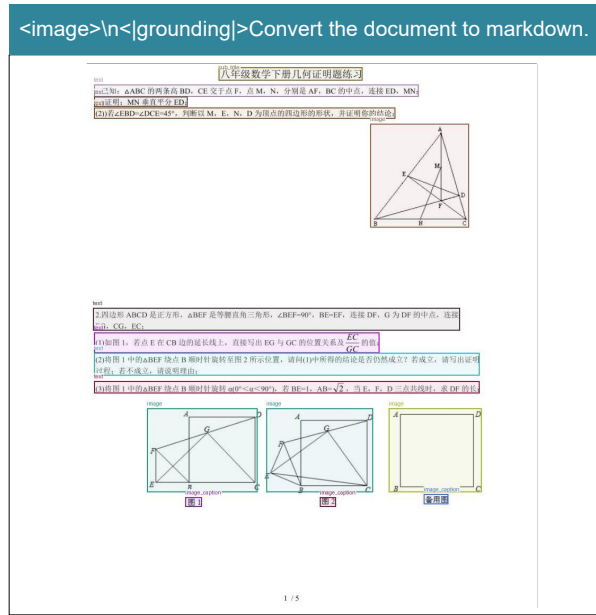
<image>\n<|grounding|>Convert the document to markdown.

sub_title
八年级数学下册几何证明题练习

text
(1)已知：△ABC 的两条高 BD、CE 交于点 F，点 M、N、分别是 AF、BC 的中点，连接 ED、MN；
(1)证明：MN 垂直平分 ED；
(2)若∠EBD=∠DCE=45°，判断以 M、E、N、D 为顶点的四边形的形状，并证明你的结论。

image
A M E D F B H C

text
2.四边形 ABCD 是正方形，△BEF 是等腰直角三角形，∠BEF=90°，BE=EF，连接 DF，G 为 DF 的中点，连接 EG，CG，EC；

text
(1)如图 1，若点 E 在 CB 边的延长线上，直接写出 EG 与 GC 的位置关系及 $\frac{EC}{GC}$ 的值；

text
(2)将图 1 中的△BEF 绕点 B 顺时针旋转至图 2 所示位置，请问(1)中所得的结论是否仍然成立？若成立，请写出证明过程；若不成立，请说明理由；

text
(3)将图 1 中的△BEF 绕点 B 顺时针旋转 α(0°<α<90°)，若 BE=1，AB=$\sqrt{2}$，当 E，F，D 三点共线时，求 DF 的长。

image
A D G F E B C
image_caption
图 1

image
A D G F E B C
image_caption
图 2

image
A D B C
image_caption
备用图

1 / 5